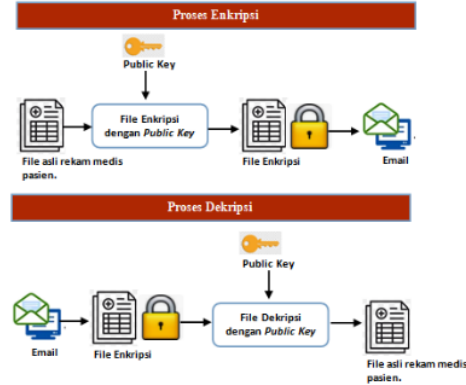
Proses Enkripsi

Public Key

File Enkripsi dengan *Public Key*

File asli rekam medis pasien.

File Enkripsi

Email

Proses Dekripsi

Public Key

File Dekripsi dengan *Public Key*

Email

File Enkripsi

File asli rekam medis pasien.